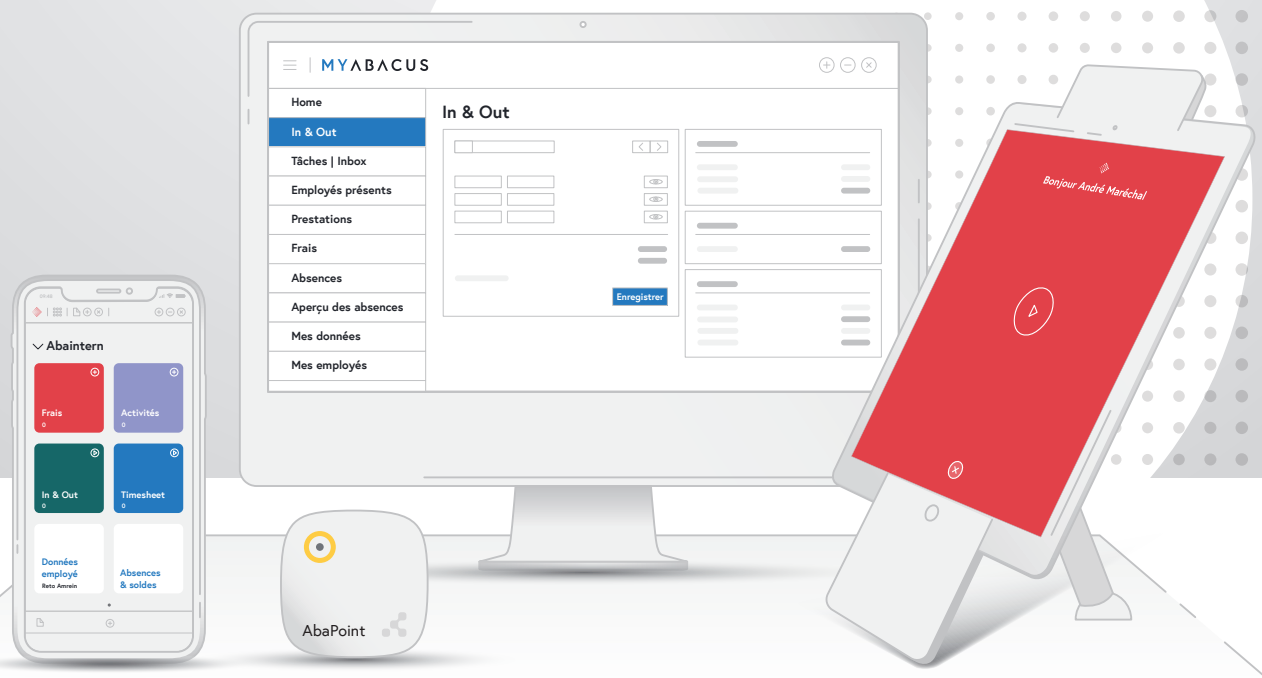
MYABACUS

Home
In & Out
Tâches | Inbox
Employés présents
Prestations
Frais
Absences
Aperçu des absences
Mes données
Mes employés

In & Out

Enregistrer

Bonjour André Maréchal

Abaintern
Frais
0
Activités
0
In & Out
0
Timesheet
0
Données employé
Reto Amrein
Absences & soldes

AbaPoint